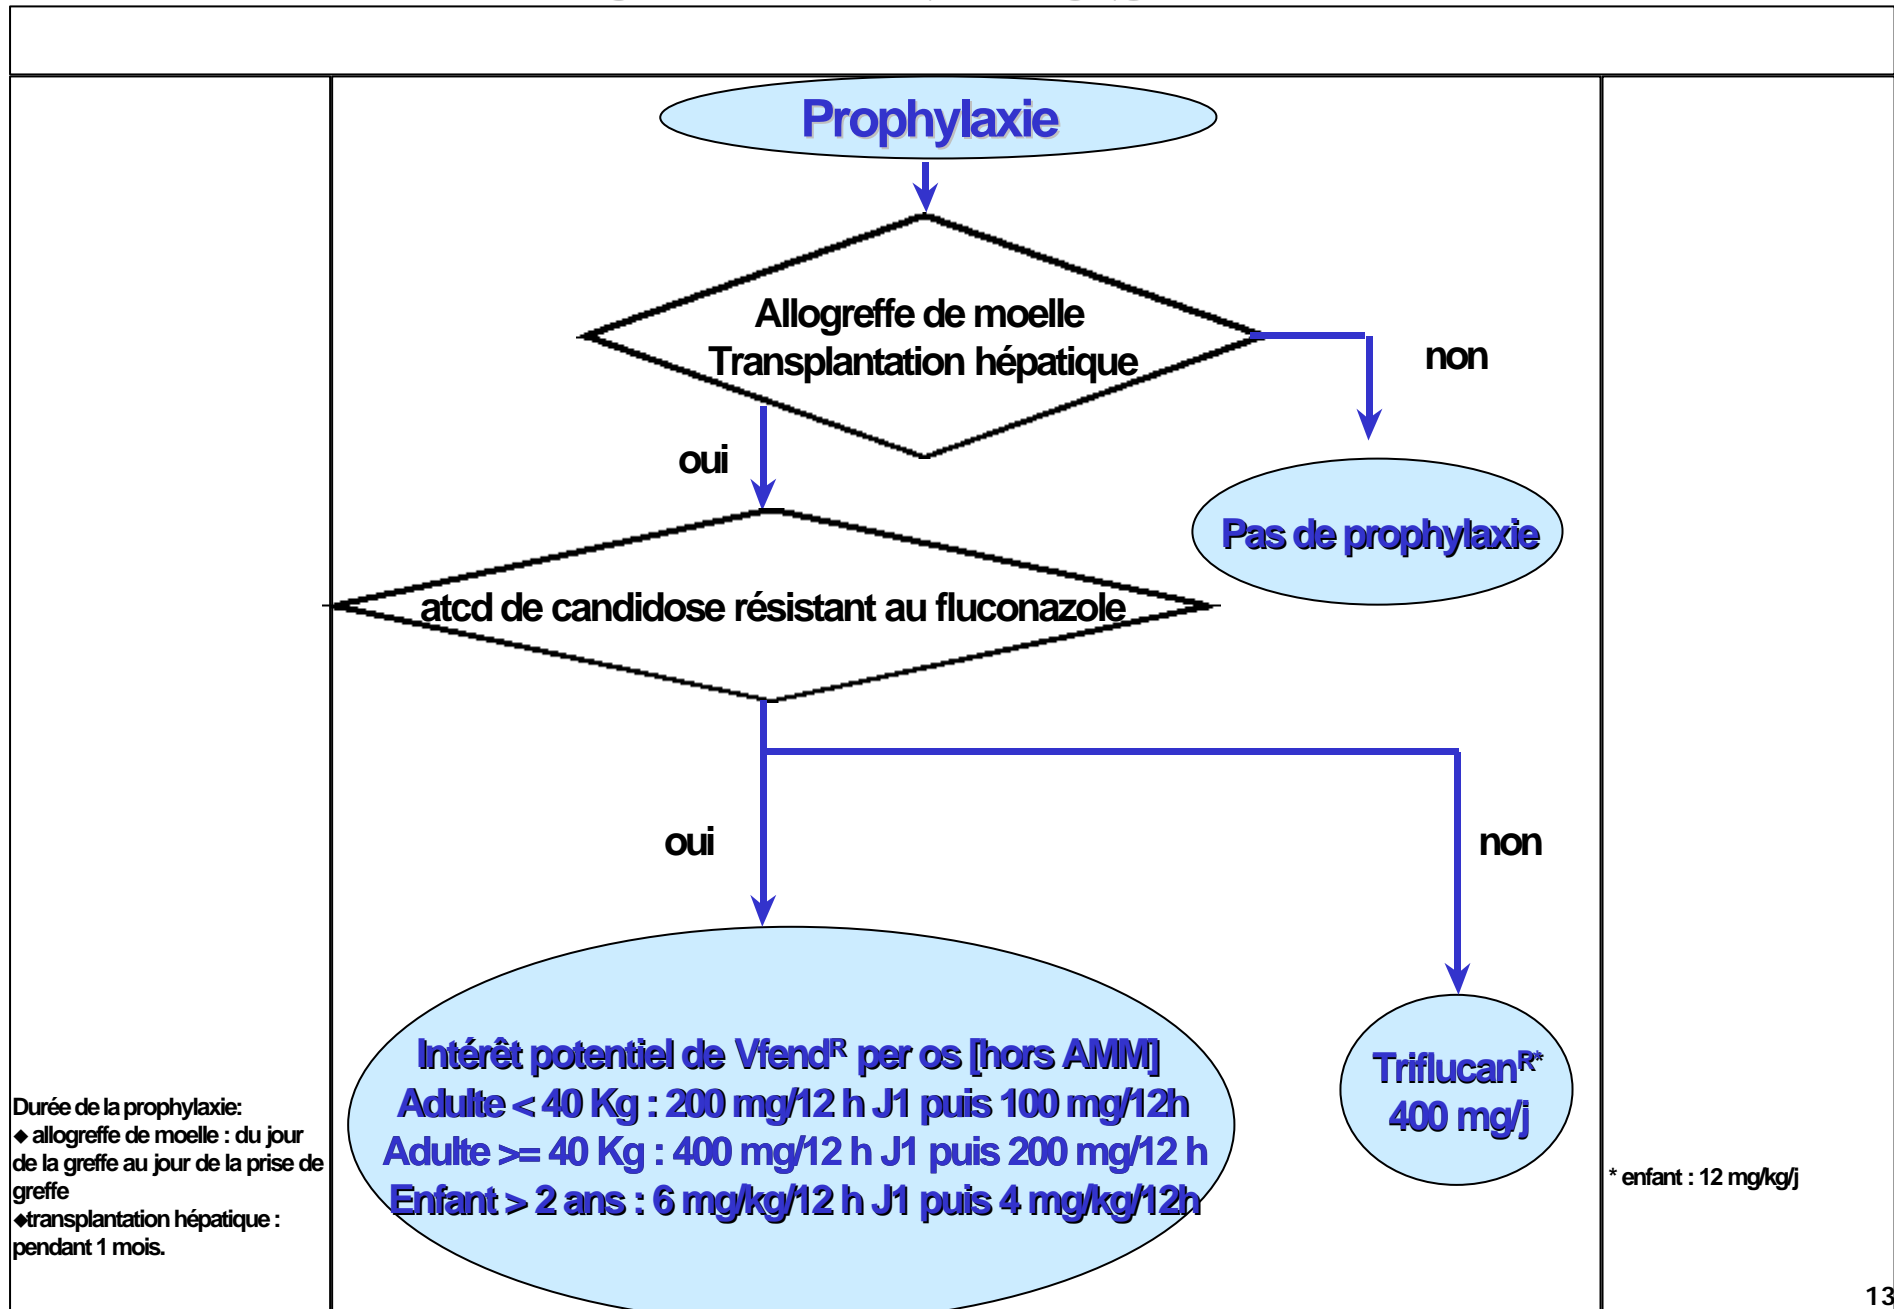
Prophylaxie

Allogreffe de moelle
Transplantation hépatique

non

oui

Pas de prophylaxie

atcd de candidose résistant au fluconazole

oui

non

Intérêt potentiel de Vfend$^{R}$ per os [hors AMM]
Adulte < 40 Kg : 200 mg/12 h J1 puis 100 mg/12h
Adulte >= 40 Kg : 400 mg/12 h J1 puis 200 mg/12 h
Enfant > 2 ans : 6 mg/kg/12 h J1 puis 4 mg/kg/12h

Triflucan$^{R*}$
400 mg/j

Durée de la prophylaxie:
◆ allogreffe de moelle : du jour de la greffe au jour de la prise de greffe
◆transplantation hépatique : pendant 1 mois.

* enfant : 12 mg/kg/j

13